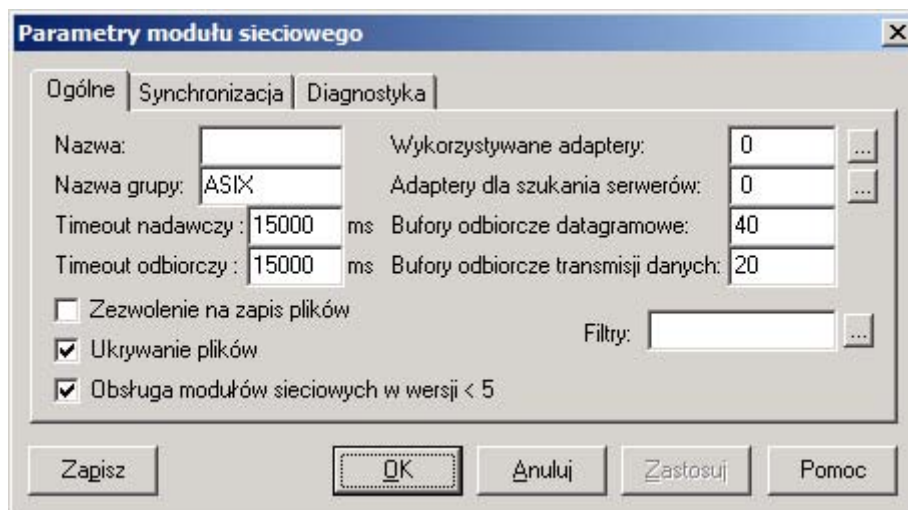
Parametry modułu sieciowego

Ogólne | Synchronizacja | Diagnostyka

Nazwa:
Nazwa grupy: ASIX
Timeout nadawczy : 15000 ms
Timeout odbiorczy : 15000 ms

Wykorzystywane adaptery: 0 ...
Adaptery dla szukania serwerów: 0 ...
Bufory odbiorcze datagramowe: 40
Bufory odbiorcze transmisji danych: 20

Zezwolenie na zapis plików
Ukrywanie plików
Obsługa modułów sieciowych w wersji < 5

Filtry: ...

Zapisz | OK | Anuluj | Zastosuj | Pomoc